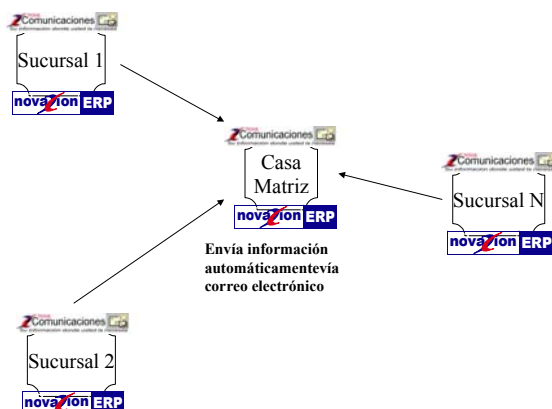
Comunicaciones
Su información donde usted la necesite

Sucursal 1

novaZion ERP

Comunicaciones
Su información donde usted la necesite

Casa Matriz

novaZion ERP

Envía información automáticamentevía correo electrónico

Comunicaciones
Su información donde usted la necesite

Sucursal N

novaZion ERP

Comunicaciones
Su información donde usted la necesite

Sucursal 2

novaZion ERP